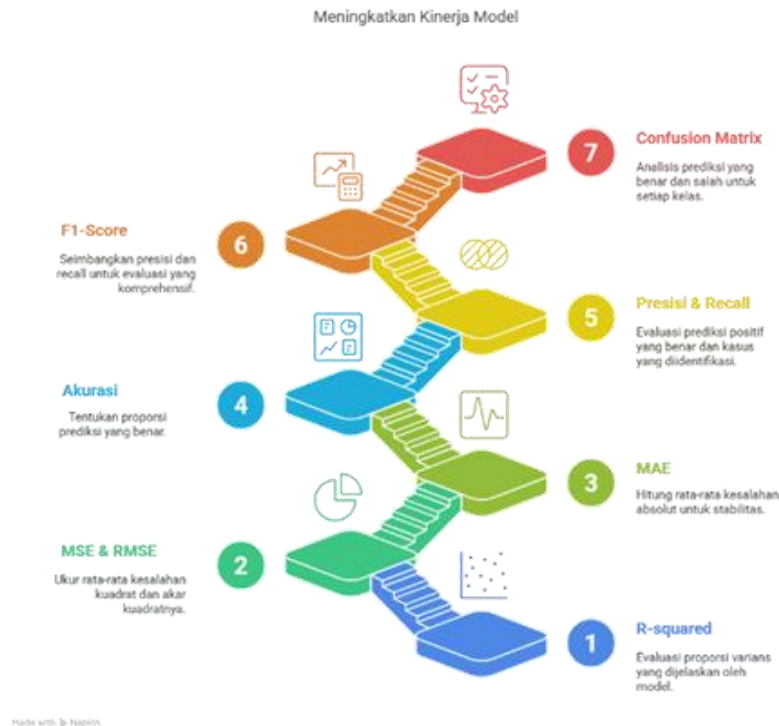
Meningkatkan Kinerja Model

7
Confusion Matrix
Analisis prediksi yang benar dan salah untuk setiap kelas.

6
F1-Score
Seimbangkan presisi dan recall untuk evaluasi yang komprehensif.

5
Presisi & Recall
Evaluasi prediksi positif yang benar dan kasus yang diidentifikasi.

4
Akurasi
Tentukan proporsi prediksi yang benar.

3
MAE
Hitung rata-rata kesalahan absolut untuk stabilitas.

2
MSE & RMSE
Ukur rata-rata kesalahan kuadrat dan akar kuadratnya.

1
R-squared
Evaluasi proporsi varians yang dijelaskan oleh model.

Made with Napkin